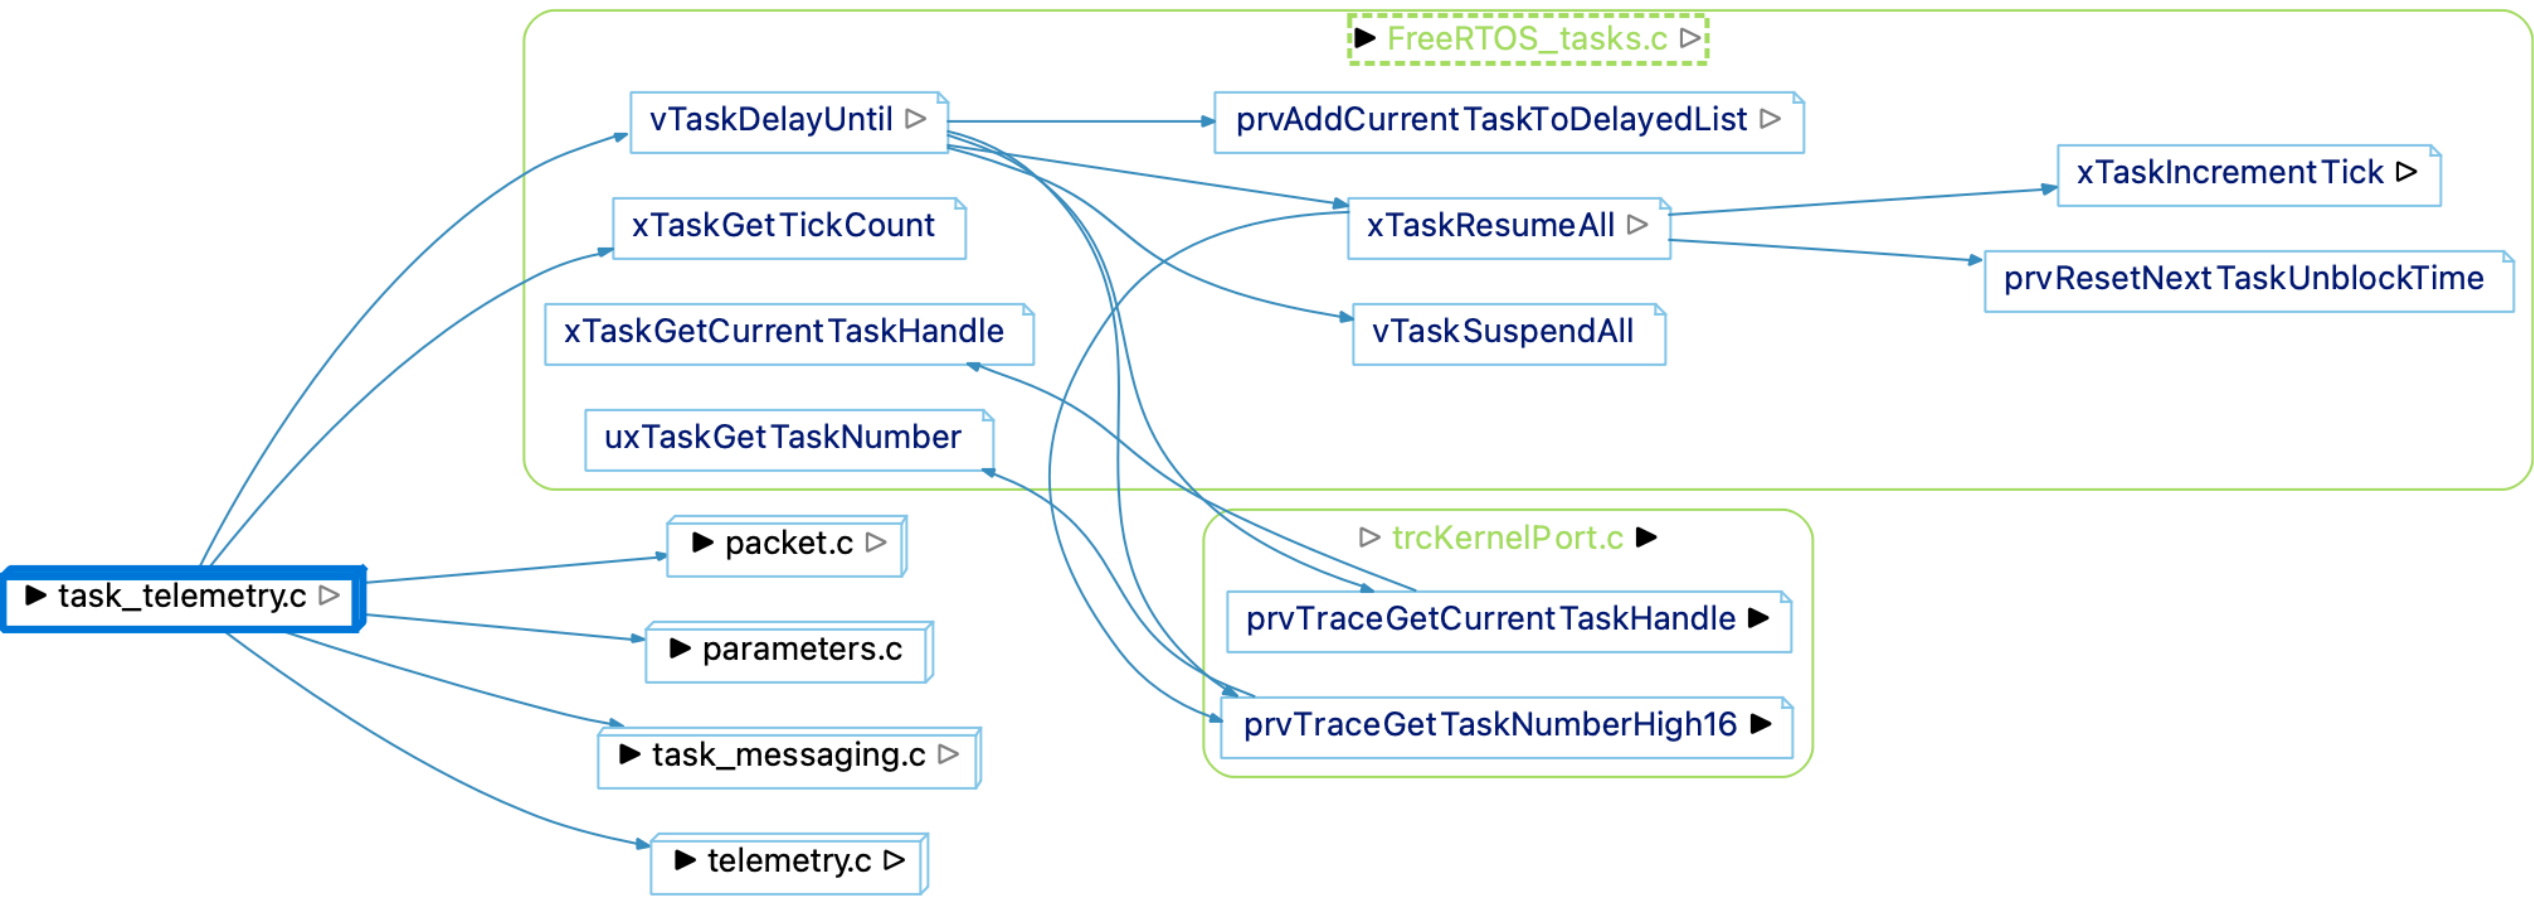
▶ FreeRTOS_tasks.c ▷

vTaskDelayUntil ▷

prvAddCurrentTaskToDelayedList ▷

xTaskIncrementTick ▷

xTaskGetTickCount

xTaskResumeAll ▷

prvResetNextTaskUnblockTime

xTaskGetCurrentTaskHandle

vTaskSuspendAll

uxTaskGetTaskNumber

▷ trcKernelPort.c ▶

▶ packet.c ▷

▶ task_telemetry.c ▷

prvTraceGetCurrentTaskHandle ▶

▶ parameters.c

prvTraceGetTaskNumberHigh16 ▶

▶ task_messaging.c ▷

▶ telemetry.c ▷